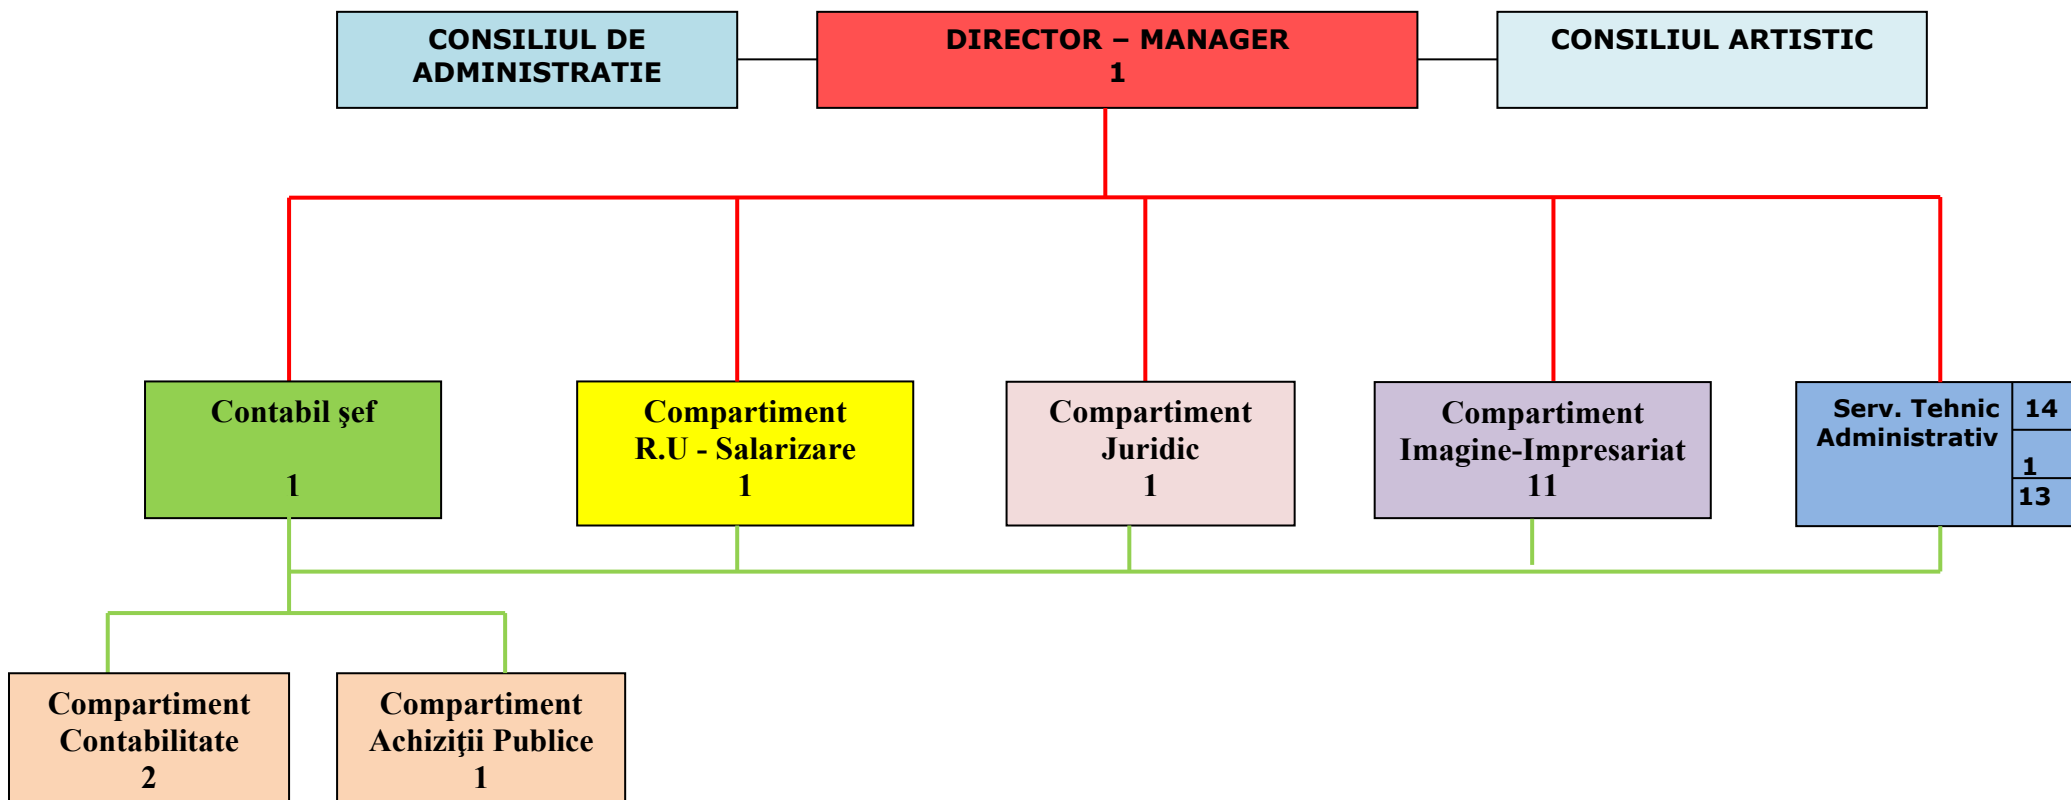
CONSILIUL DE ADMINISTRATIE

DIRECTOR – MANAGER
1

CONSILIUL ARTISTIC

Contabil şef
1

Compartiment R.U - Salarizare
1

Compartiment Juridic
1

Compartiment Imagine-Impresariat
11

Serv. Tehnic Administrativ

14

1

13

Compartiment Contabilitate
2

Compartiment Achiziţii Publice
1